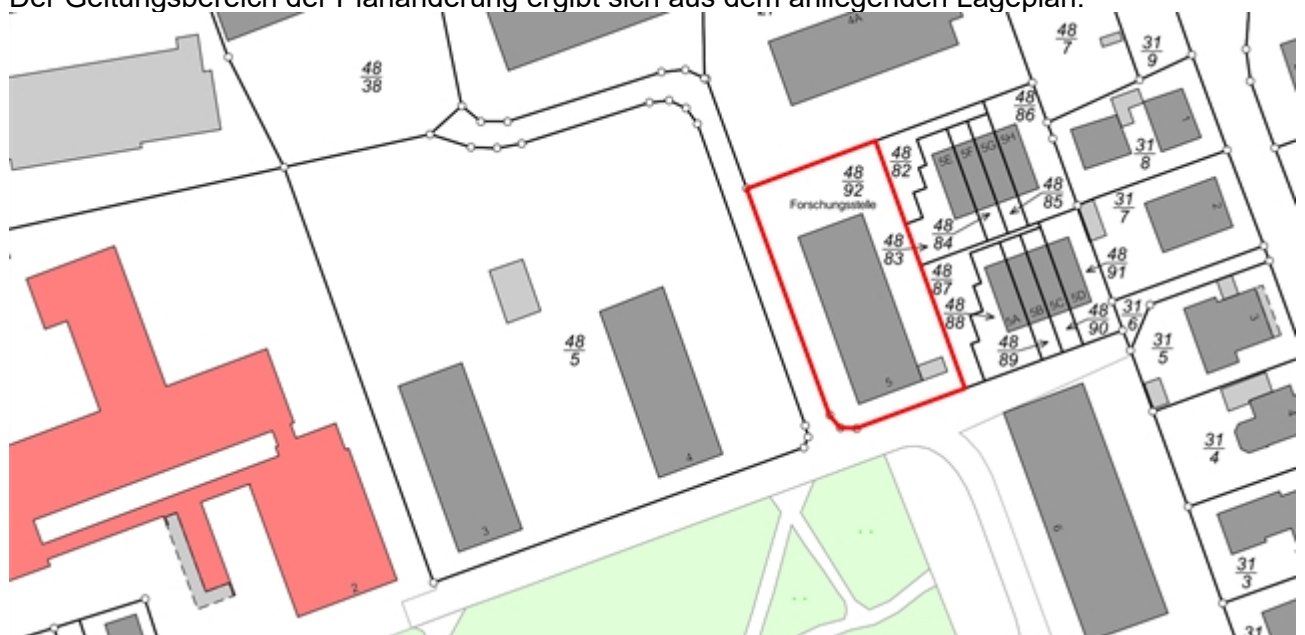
Der Geltungsbereich der Planänderung ergibt sich aus dem anliegenden Lageplan.

4A

$\frac{48}{7}$

$\frac{31}{9}$

$\frac{48}{38}$

$\frac{48}{86}$

$\frac{31}{8}$

$\frac{48}{82}$

5E 5F 5G 5H

$\frac{48}{92}$

Forschungsstelle

$\frac{48}{85}$

$\frac{31}{7}$

$\frac{48}{84}$

$\frac{48}{83}$

$\frac{48}{87}$

$\frac{48}{91}$

$\frac{48}{5}$

$\frac{48}{88}$

5A 5B 5C 5D

$\frac{48}{90}$

$\frac{31}{6}$

$\frac{31}{5}$

$\frac{48}{89}$

5

4

3

2

6

$\frac{31}{4}$

$\frac{31}{3}$

31